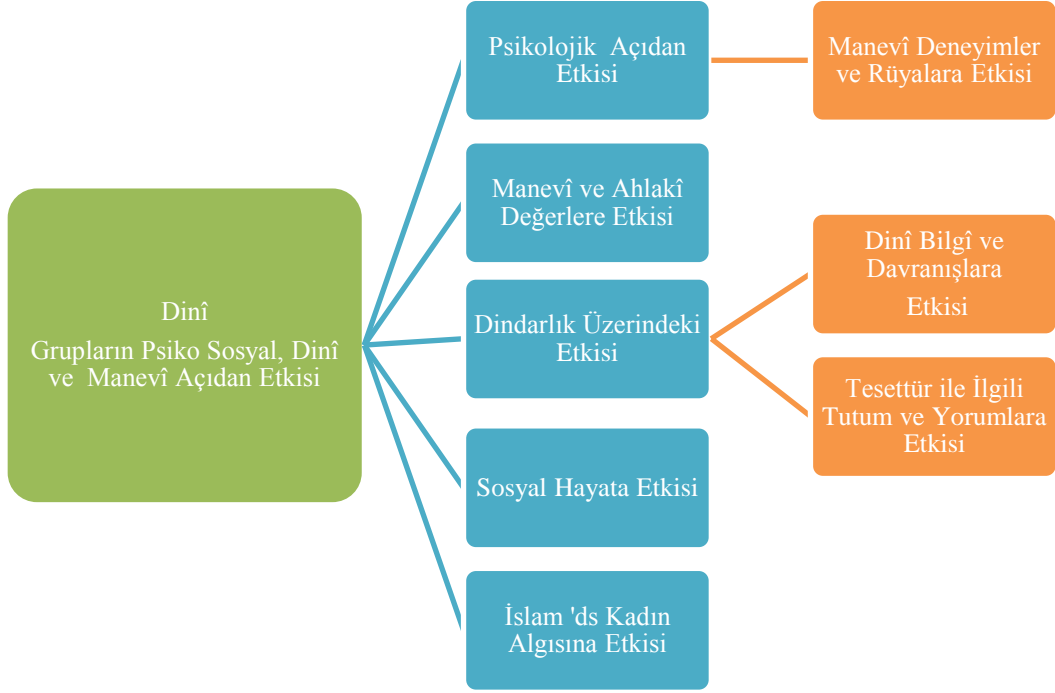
Dinî
Grupların Psiko Sosyal, Dinî ve Manevî Açıdan Etkisi

Psikolojik Açıdan Etkisi

Manevî Deneyimler ve Rüyalara Etkisi

Manevî ve Ahlakî Değerlere Etkisi

Dindarlık Üzerindeki Etkisi

Dinî Bilgî ve Davranışlara Etkisi

Tesettür ile İlgili Tutum ve Yorumlara Etkisi

Sosyal Hayata Etkisi

İslam 'ds Kadın Algısına Etkisi